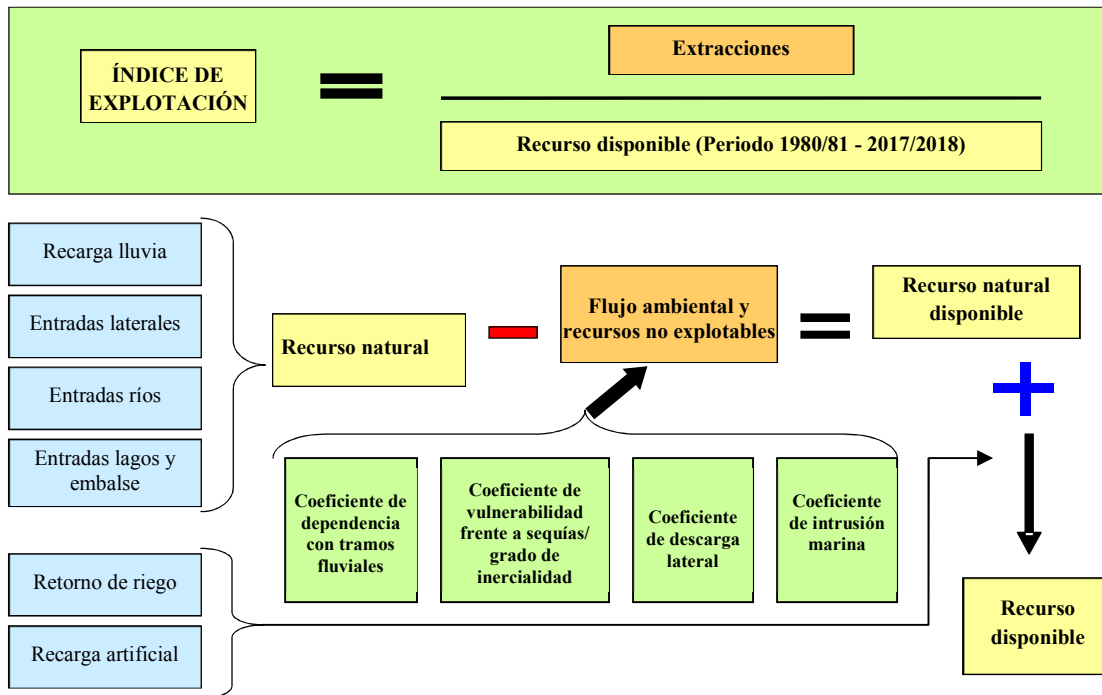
ÍNDICE DE EXPLOTACIÓN

Extracciones

Recurso disponible (Periodo 1980/81 - 2017/2018)

Recarga lluvia

Entradas laterales

Entradas ríos

Entradas lagos y embalse

Recurso natural

Flujo ambiental y recursos no explotables

Recurso natural disponible

Coeficiente de dependencia con tramos fluviales

Coeficiente de vulnerabilidad frente a sequías/ grado de inercialidad

Coeficiente de descarga lateral

Coeficiente de intrusión marina

Retorno de riego

Recarga artificial

Recurso disponible